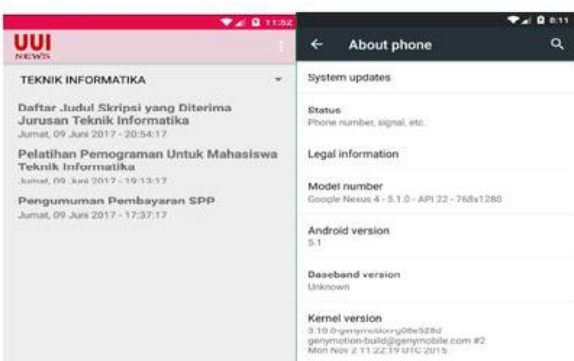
11:52

UUI NEWS

TEKNIK INFORMATIKA

Daftar Judul Skripsi yang Diterima Jurusan Teknik Informatika
Jumat, 09 Juni 2017 - 20:54:17

Pelatihan Pemograman Untuk Mahasiswa Teknik Informatika
Jumat, 09 Juni 2017 - 19:13:17

Pengumuman Pembayaran SPP
Jumat, 09 Juni 2017 - 17:37:17

8:11

About phone

System updates

Status
Phone number, signal, etc.

Legal information

Model number
Google Nexus 4 - 5.1.0 - API 22 - 768x1280

Android version
5.1

Baseband version
Unknown

Kernel version
3.10.0-genymotion-g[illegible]
genymotion-build@genymobile.com #2
Mon Nov 2 11:22:19 UTC 2015